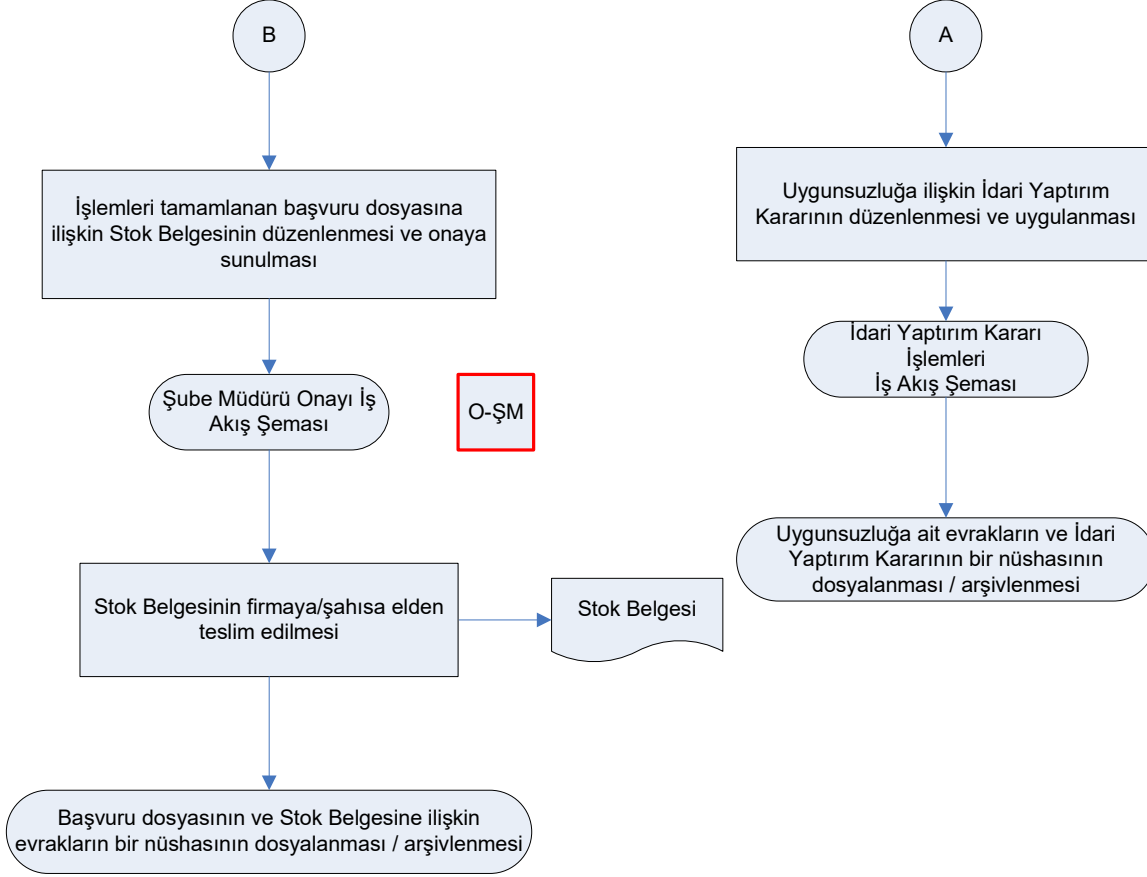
B

İşlemleri tamamlanan başvuru dosyasına ilişkin Stok Belgesinin düzenlenmesi ve onaya sunulması

Şube Müdürü Onayı İş Akış Şeması

O-ŞM

Stok Belgesinin firmaya/şahısa elden teslim edilmesi

Stok Belgesi

Başvuru dosyasının ve Stok Belgesine ilişkin evrakların bir nüshasının dosyalanması / arşivlenmesi

A

Uygunsuzluğa ilişkin İdari Yaptırım Kararının düzenlenmesi ve uygulanması

İdari Yaptırım Kararı İşlemleri İş Akış Şeması

Uygunsuzluğa ait evrakların ve İdari Yaptırım Kararının bir nüshasının dosyalanması / arşivlenmesi